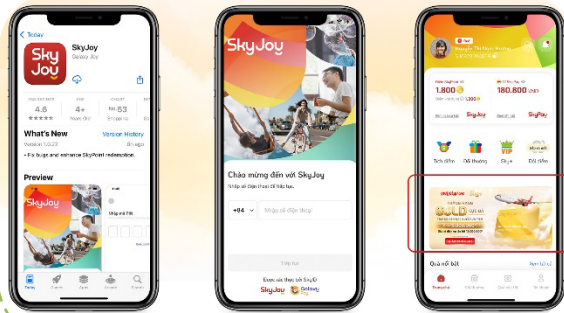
< Today

SkyJoy

SkyJoy
Galaxy Joy

4.6
4+
53

What's New
Version History
Version 1.0.22
6h ago
• Fix bugs and enhance SkyPoint redemption.

Preview

Today
Games
Apps
Arcade
Search

SkyJoy

Chào mừng đến với SkyJoy
Nhập số điện thoại để tiếp tục

+84
Nhập số điện thoại

Tiếp tục

SkyJoy
Galaxy Pay

1.800
180.800
SkyJoy
SkyPay

Tích điểm
Đổi thưởng
Fly+
VIP
Đổi điểm

vietjetair
GOLD

Quà nổi bật
Xem tất cả